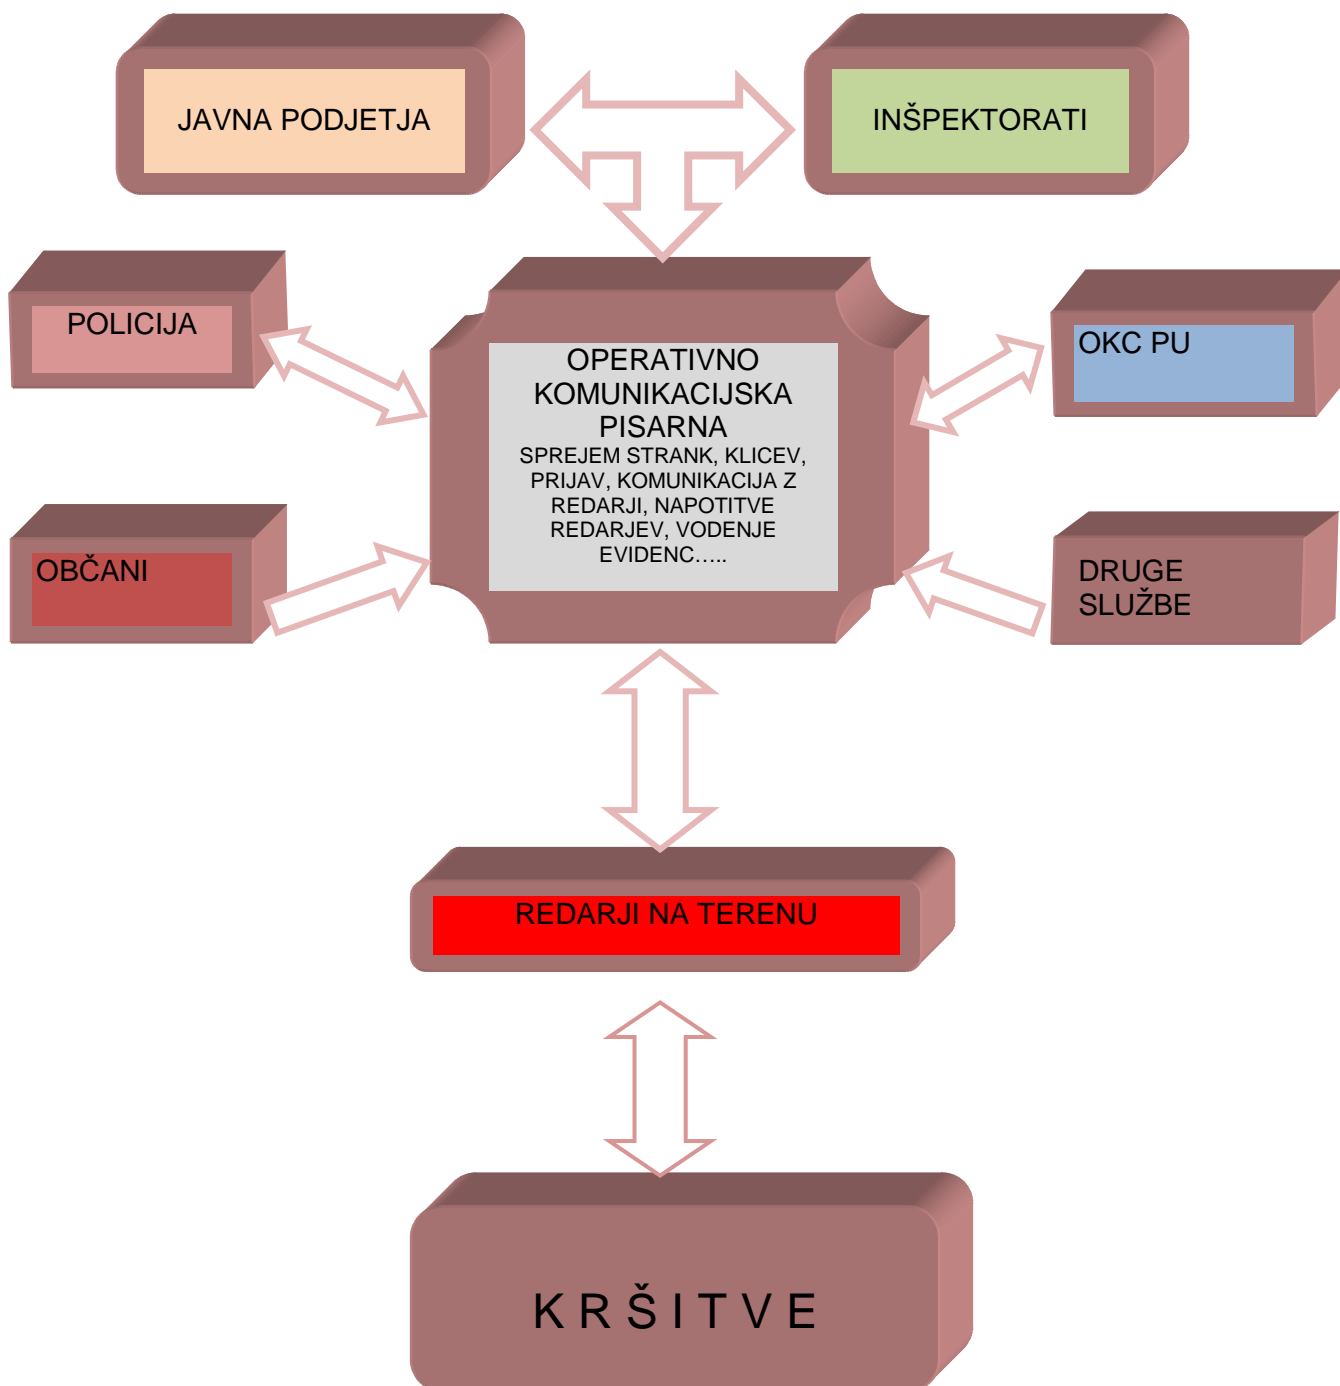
JAVNA PODJETJA

INŠPEKTORATI

POLICIJA

OPERATIVNO KOMUNIKACIJSKA PISARNA
SPREJEM STRANK, KLICEV, PRIJAV, KOMUNIKACIJA Z REDARJI, NAPOTITVE REDARJEV, VODENJE EVIDENC…..

OKC PU

OBČANI

DRUGE SLUŽBE

REDARJI NA TERENU

K R Š I T V E